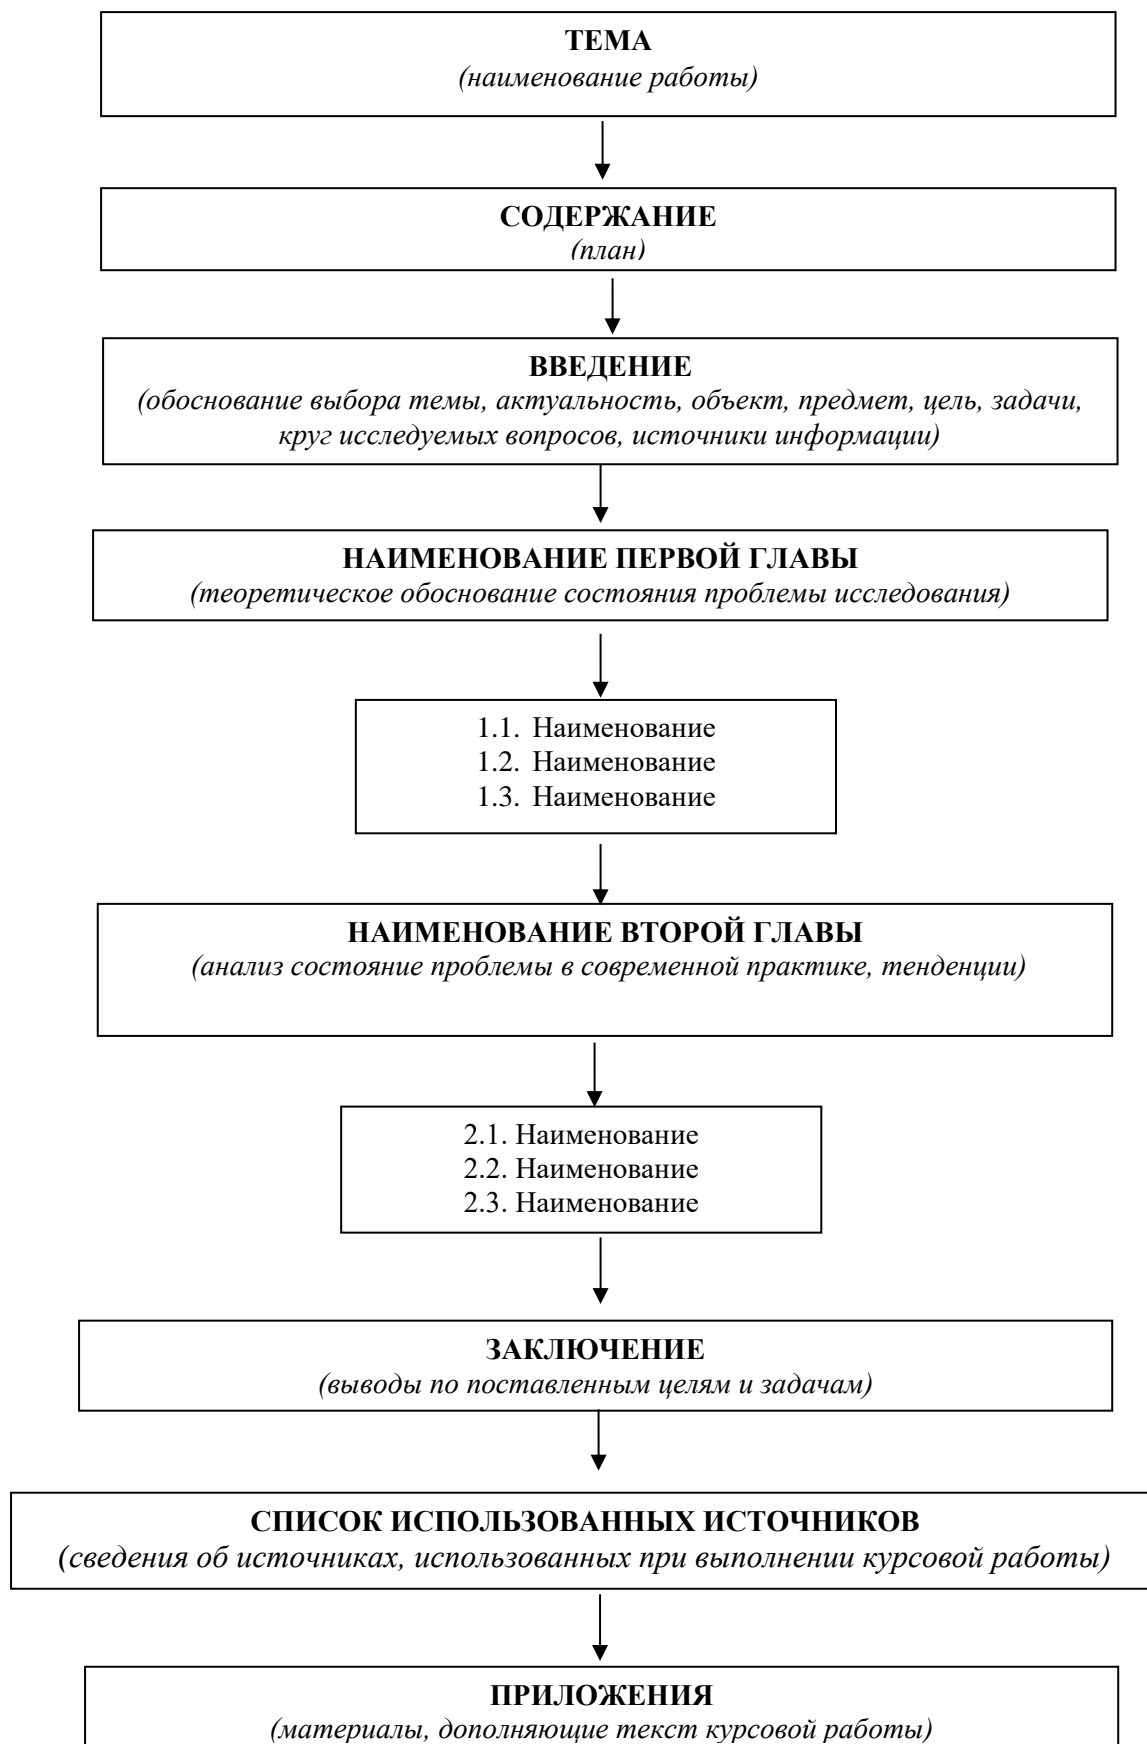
ТЕМА
(наименование работы)

СОДЕРЖАНИЕ
(план)

ВВЕДЕНИЕ
(обоснование выбора темы, актуальность, объект, предмет, цель, задачи, круг исследуемых вопросов, источники информации)

НАИМЕНОВАНИЕ ПЕРВОЙ ГЛАВЫ
(теоретическое обоснование состояния проблемы исследования)

1.1. Наименование
1.2. Наименование
1.3. Наименование

НАИМЕНОВАНИЕ ВТОРОЙ ГЛАВЫ
(анализ состояние проблемы в современной практике, тенденции)

2.1. Наименование
2.2. Наименование
2.3. Наименование

ЗАКЛЮЧЕНИЕ
(выводы по поставленным целям и задачам)

СПИСОК ИСПОЛЬЗОВАННЫХ ИСТОЧНИКОВ
(сведения об источниках, использованных при выполнении курсовой работы)

ПРИЛОЖЕНИЯ
(материалы, дополняющие текст курсовой работы)